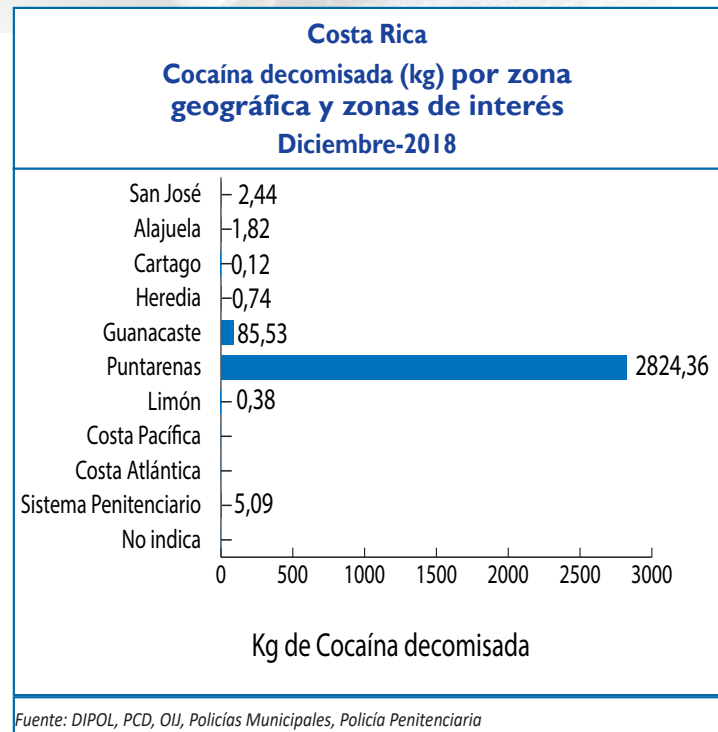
Costa Rica
Cocaína decomisada (kg) por zona geográfica y zonas de interés
Diciembre-2018

San José 2,44
Alajuela 1,82
Cartago 0,12
Heredia 0,74
Guanacaste 85,53
Puntarenas 2824,36
Limón 0,38
Costa Pacífica
Costa Atlántica
Sistema Penitenciario 5,09
No indica

0 500 1000 1500 2000 2500 3000

Kg de Cocaína decomisada

Fuente: DIPOL, PCD, OIJ, Policías Municipales, Policía Penitenciaria